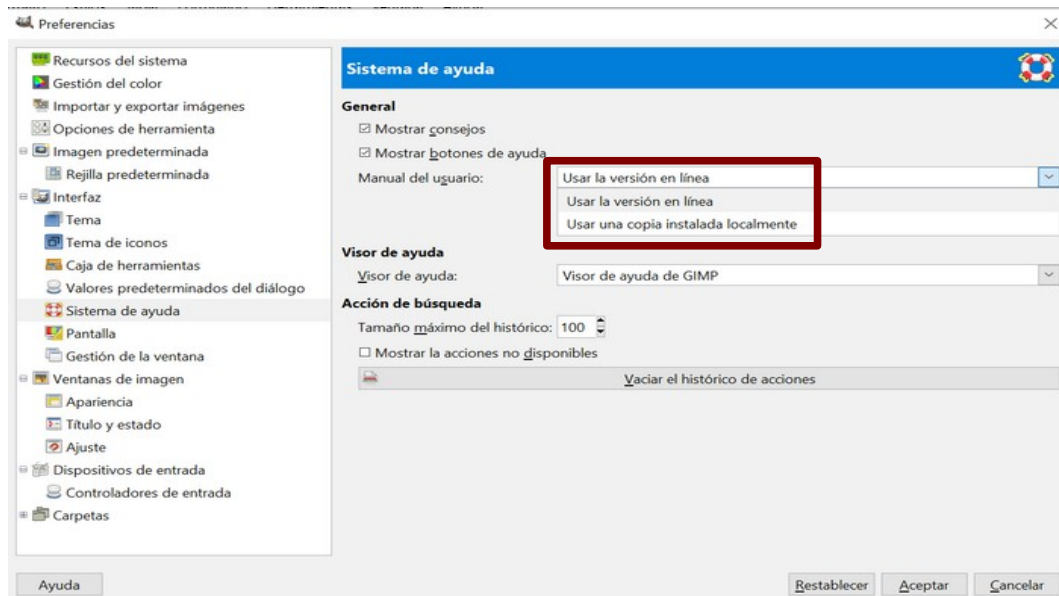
Preferencias

Recursos del sistema
Gestión del color
Importar y exportar imágenes
Opciones de herramienta
Imagen predeterminada
Rejilla predeterminada
Interfaz
Tema
Tema de iconos
Caja de herramientas
Valores predeterminados del diálogo
Sistema de ayuda
Pantalla
Gestión de la ventana
Ventanas de imagen
Apariencia
Título y estado
Ajuste
Dispositivos de entrada
Controladores de entrada
Carpetas

Sistema de ayuda

General
☑ Mostrar consejos
☑ Mostrar botones de ayuda
Manual del usuario: Usar la versión en línea
Usar la versión en línea
Usar una copia instalada localmente

Visor de ayuda
Visor de ayuda: Visor de ayuda de GIMP

Acción de búsqueda
Tamaño máximo del histórico: 100
☐ Mostrar la acciones no disponibles
Vaciar el histórico de acciones

Ayuda
Restablecer
Aceptar
Cancelar